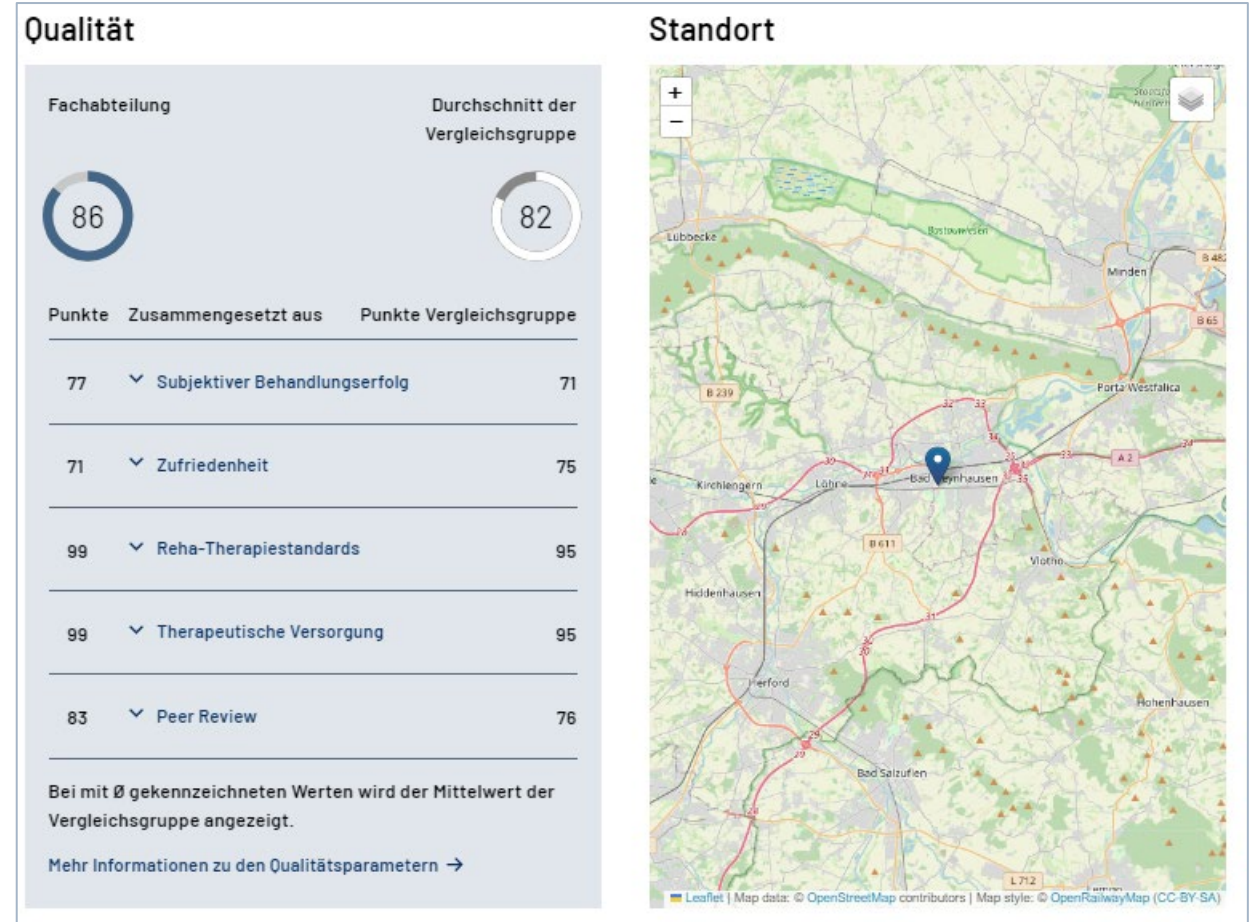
Qualität

Fachabteilung

Durchschnitt der Vergleichsgruppe

86

82

| Punkte | Zusammengesetzt aus | Punkte Vergleichsgruppe |
|---|---|---|
| 77 | Subjektiver Behandlungserfolg | 71 |
| 71 | Zufriedenheit | 75 |
| 99 | Reha-Therapiestandards | 95 |
| 99 | Therapeutische Versorgung | 95 |
| 83 | Peer Review | 76 |

Bei mit Ø gekennzeichneten Werten wird der Mittelwert der Vergleichsgruppe angezeigt.

Mehr Informationen zu den Qualitätsparametern →

Standort

+
−

Lübbecke
Bastauwiesen
Minden
B 482
B 65
B 239
Porta Westfalica
32
33
34
A 2
Kirchlengern
Löhne
Bad Oeynhausen
B 611
Vlotho
Hiddenhausen
Herford
Hohenhausen
Bad Salzuflen
L 712

Leaflet | Map data: © OpenStreetMap contributors | Map style: © OpenRailwayMap (CC-BY-SA)